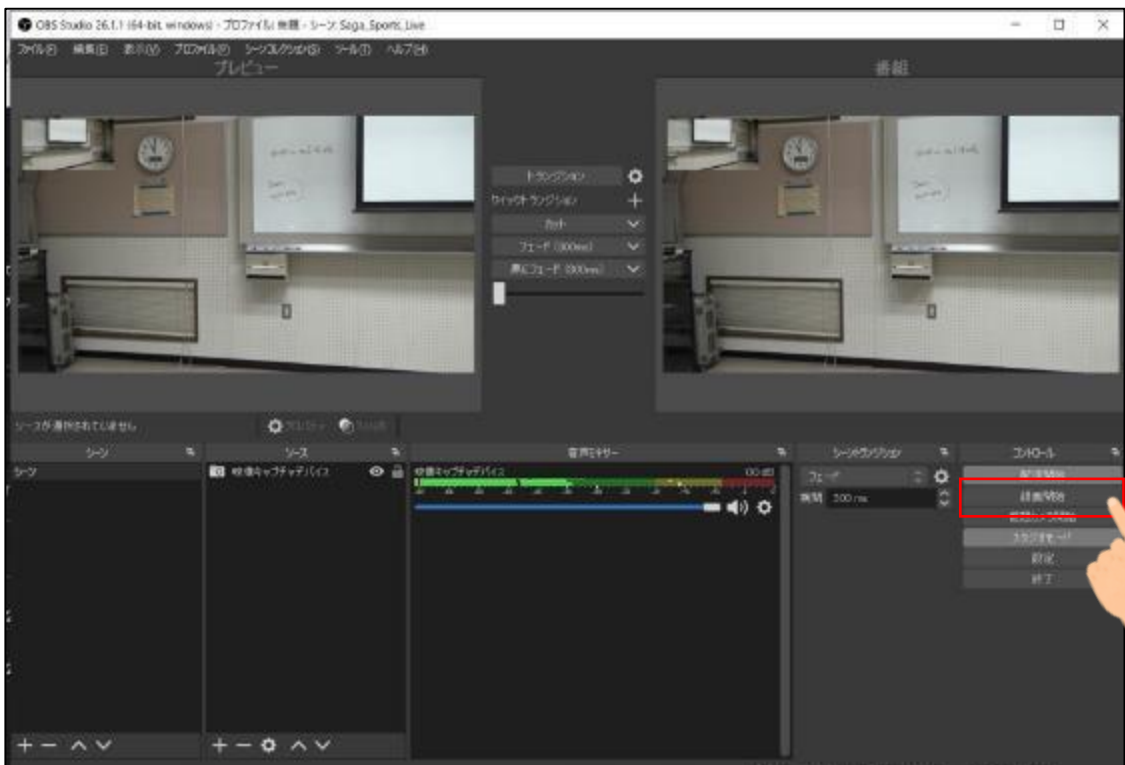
OBS Studio 26.1.1 (64-bit, windows) - プロファイル: 無題 - シーン: Saga_Sports_Live

ファイル(F) 編集(E) 表示(V) プロファイル(P) シーンコレクション(S) ツール(T) ヘルプ(H)

プレビュー

番組

トランジション
クイックトランジション
カット
フェード (300ms)
黒にフェード (300ms)

シーンが選択されていません。 プロパティ フィルタ

シーン
シーン

ソース
映像キャプチャデバイス

音声ミキサー
映像キャプチャデバイス 0.0 dB

シーントランジション
フェード
期間 300 ms

コントロール
配信開始
録画開始
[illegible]
スタジオモード
設定
終了